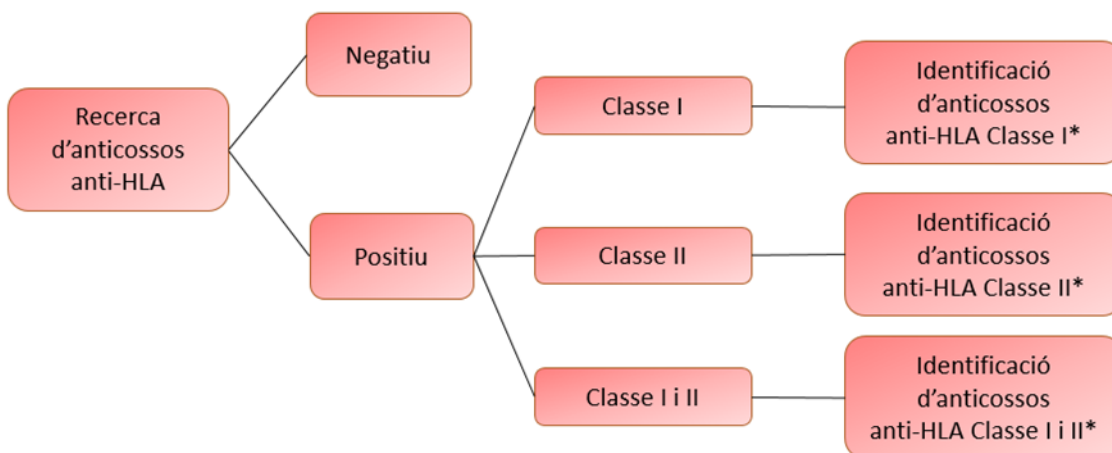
Recerca d’anticossos anti-HLA

Negatiu

Positiu

Classe I

Classe II

Classe I i II

Identificació d’anticossos anti-HLA Classe I*

Identificació d’anticossos anti-HLA Classe II*

Identificació d’anticossos anti-HLA Classe I i II*